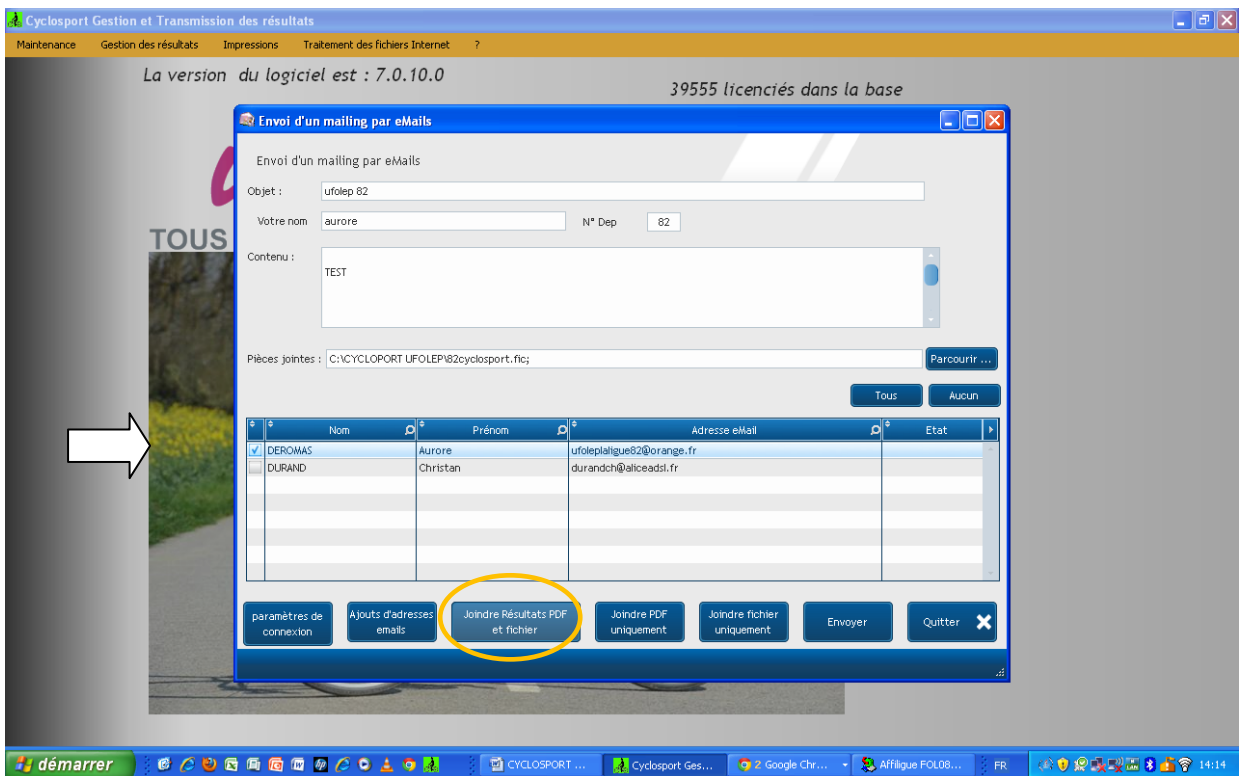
Cyclosport Gestion et Transmission des résultats

Maintenance Gestion des résultats Impressions Traitement des fichiers Internet ?

La version du logiciel est : 7.0.10.0

39555 licenciés dans la base

TOUS

Envoi d'un mailing par eMails

Envoi d'un mailing par eMails

Objet : ufolep 82

Votre nom aurore N° Dep 82

Contenu : TEST

Pièces jointes : C:\CYCLOPORT UFOLEP\82cyclosport.fic; Parcourir ...

Tous Aucun

| | Nom | Prénom | Adresse eMail | Etat |
|---|---|---|---|---|
| ✓ | DEROMAS | Aurore | ufoleplaligue82@orange.fr | |
| | DURAND | Christan | durandch@aliceadsl.fr | |

paramètres de connexion | Ajouts d'adresses emails | Joindre Résultats PDF et fichier | Joindre PDF uniquement | Joindre fichier uniquement | Envoyer | Quitter

démarrer CYCLOSPORT ... Cyclosport Ges... 2 Google Chr... Affiligue FOL08... FR 14:14